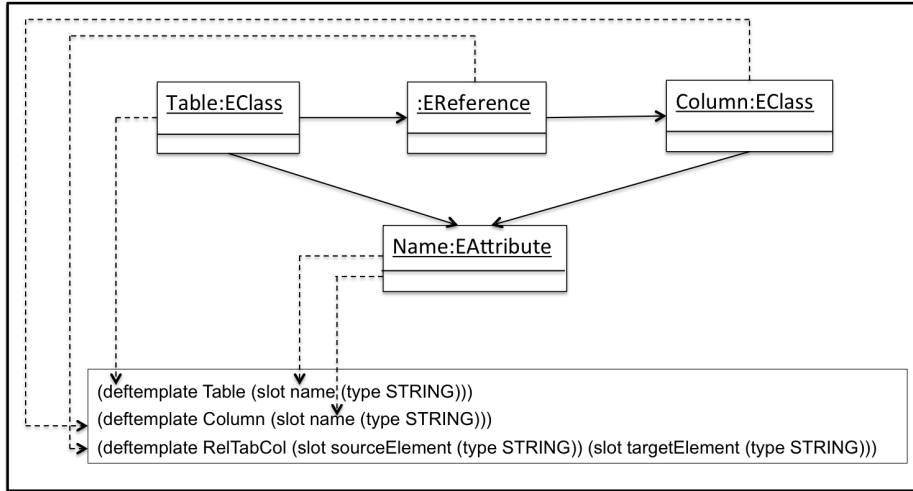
Table:EClass

:EReference

Column:EClass

Name:EAttribute

(deftemplate Table (slot name (type STRING)))
(deftemplate Column (slot name (type STRING)))
(deftemplate RelTabCol (slot sourceElement (type STRING)) (slot targetElement (type STRING)))